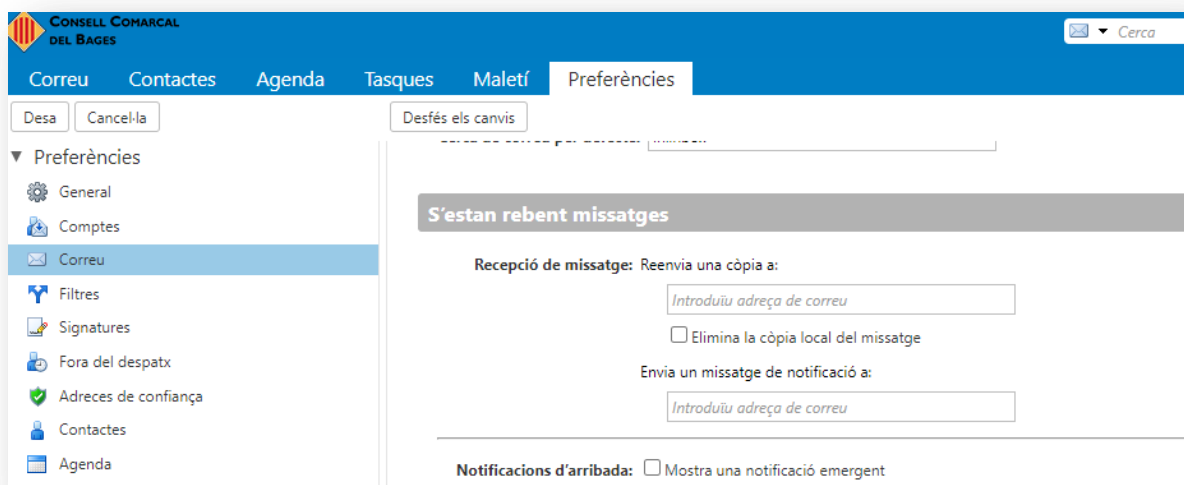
Consell Comarcal del Bages

Cerca

Correu Contactes Agenda Tasques Maletí Preferències

Desa Cancel·la Desfés els canvis

▼ Preferències
General
Comptes
Correu
Filtres
Signatures
Fora del despatx
Adreces de confiança
Contactes
Agenda

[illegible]

S'estan rebent missatges

Recepció de missatge: Reenvia una còpia a:
Introduïu adreça de correu
Elimina la còpia local del missatge
Envia un missatge de notificació a:
Introduïu adreça de correu

Notificacions d'arribada: Mostra una notificació emergent